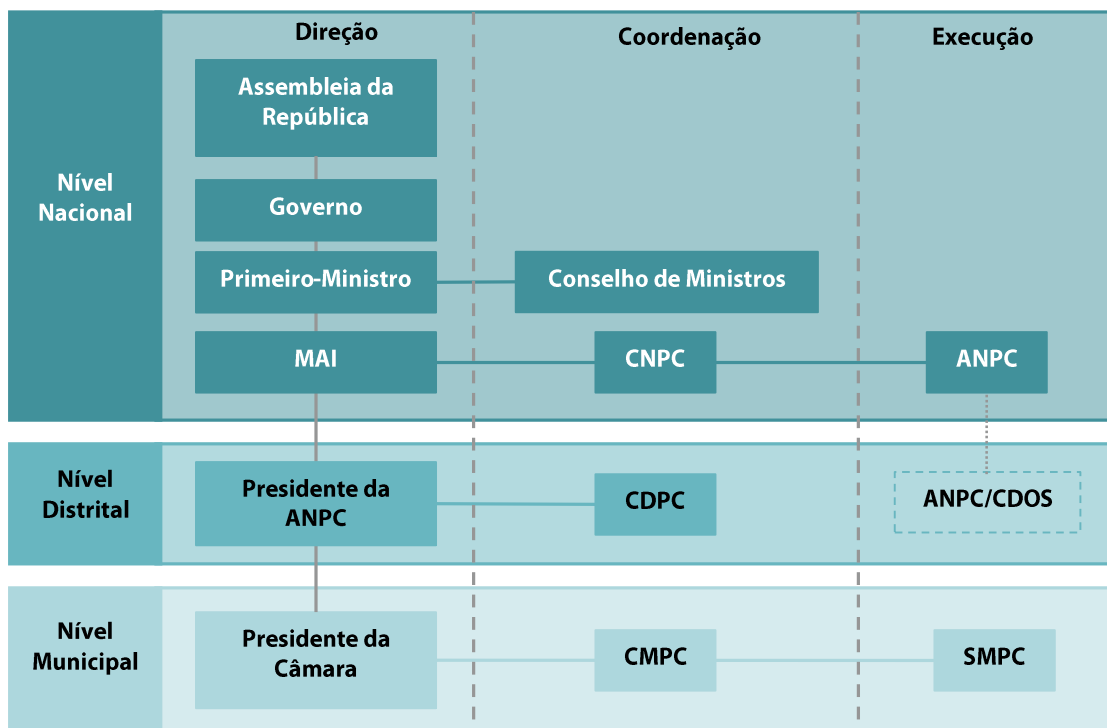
Direção

Coordenação

Execução

Nível Nacional

Assembleia da República

Governo

Primeiro-Ministro

Conselho de Ministros

MAI

CNPC

ANPC

Nível Distrital

Presidente da ANPC

CDPC

ANPC/CDOS

Nível Municipal

Presidente da Câmara

CMPC

SMPC